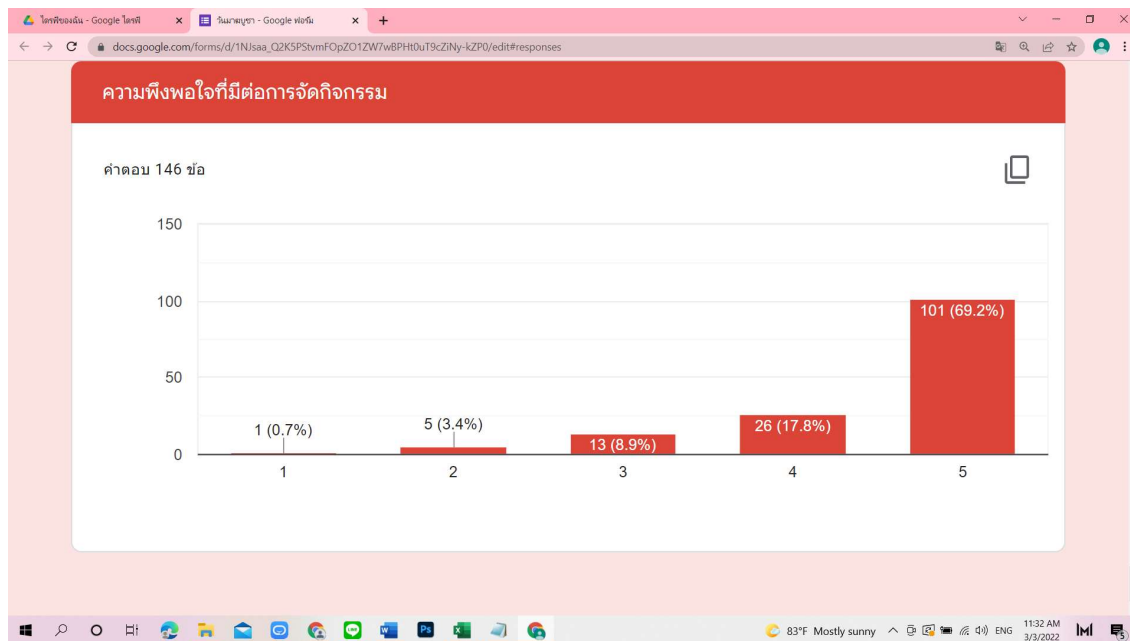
ไดรฟ์ของฉัน - Google ไดรฟ์ ×
วันมาฆบูชา - Google ฟอร์ม ×
+

docs.google.com/forms/d/1NJsaa_Q2K5PStvmFOpZO1ZW7wBPHt0uT9cZiNy-kZP0/edit#responses

ความพึงพอใจที่มีต่อการจัดกิจกรรม

คำตอบ 146 ข้อ

150
100
50
0

1 (0.7%)
5 (3.4%)
13 (8.9%)
26 (17.8%)
101 (69.2%)

1
2
3
4
5

83°F Mostly sunny
ENG
11:32 AM
3/3/2022